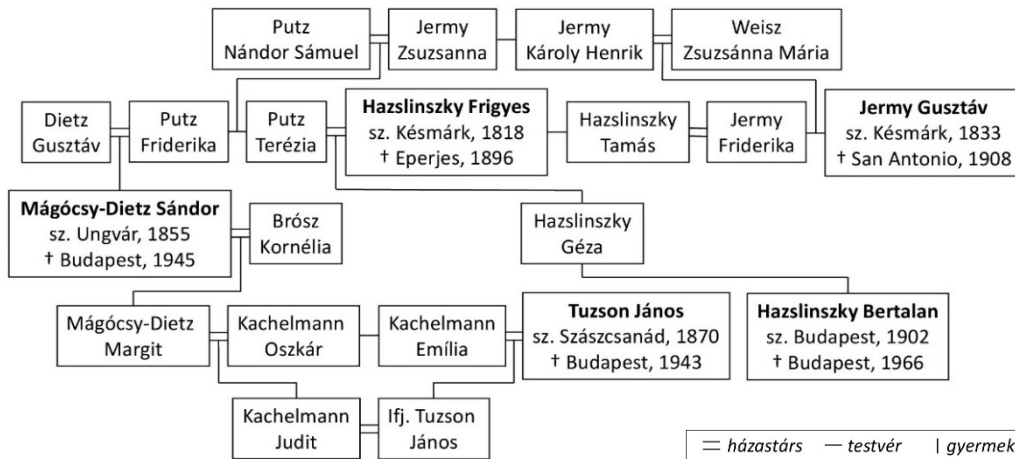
Putz Nándor Sámuel

Jermy Zsuzsanna

Jermy Károly Henrik

Weisz Zsuzsánna Mária

Dietz Gusztáv

Putz Friderika

Putz Terézia

**Hazslinszky Frigyes**
sz. Késmárk, 1818
† Eperjes, 1896

Hazslinszky Tamás

Jermy Friderika

**Jermy Gusztáv**
sz. Késmárk, 1833
† San Antonio, 1908

**Mágócsy-Dietz Sándor**
sz. Ungvár, 1855
† Budapest, 1945

Brósz Kornélia

Hazslinszky Géza

Mágócsy-Dietz Margit

Kachelmann Oszkár

Kachelmann Emília

**Tuzson János**
sz. Szászcsanád, 1870
† Budapest, 1943

**Hazslinszky Bertalan**
sz. Budapest, 1902
† Budapest, 1966

Kachelmann Judit

Ifj. Tuzson János

= *házastárs* — *testvér* | *gyermek*